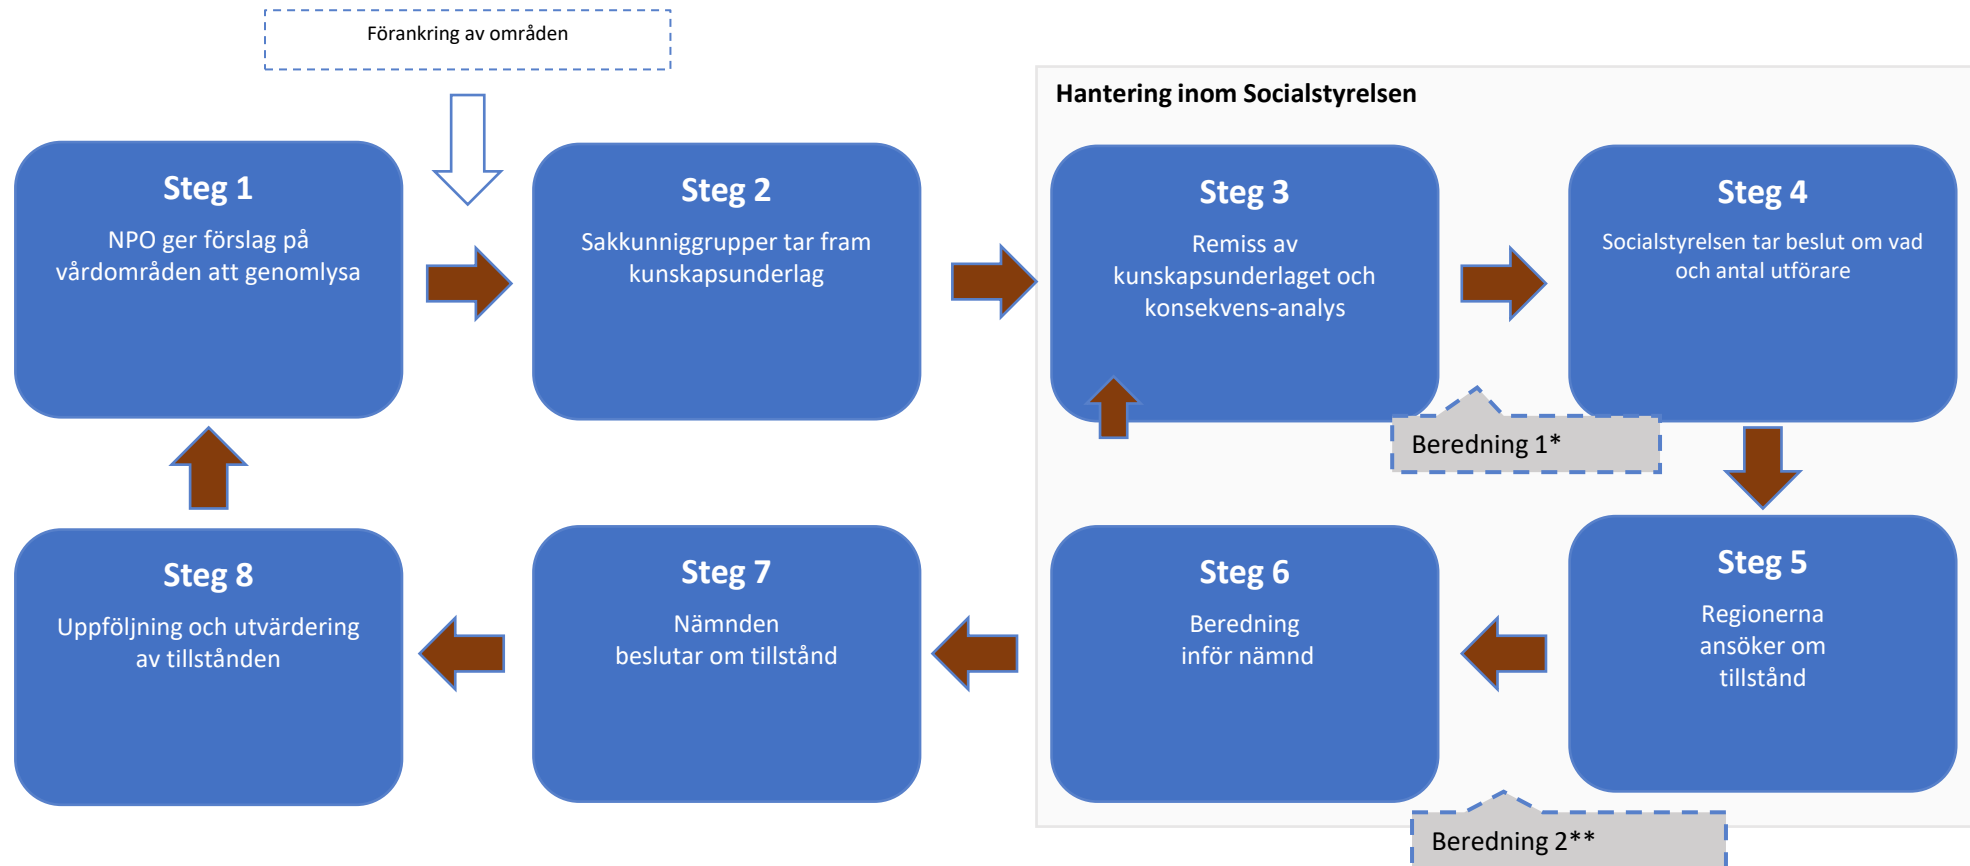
Förankring av områden

Hantering inom Socialstyrelsen

Steg 1
NPO ger förslag på vårdområden att genomlysa

Steg 2
Sakkunniggrupper tar fram kunskapsunderlag

Steg 3
Remiss av kunskapsunderlaget och konsekvens-analys

Steg 4
Socialstyrelsen tar beslut om vad och antal utförare

Beredning 1*

Steg 8
Uppföljning och utvärdering av tillstånden

Steg 7
Nämnden beslutar om tillstånd

Steg 6
Beredning inför nämnd

Steg 5
Regionerna ansöker om tillstånd

Beredning 2**